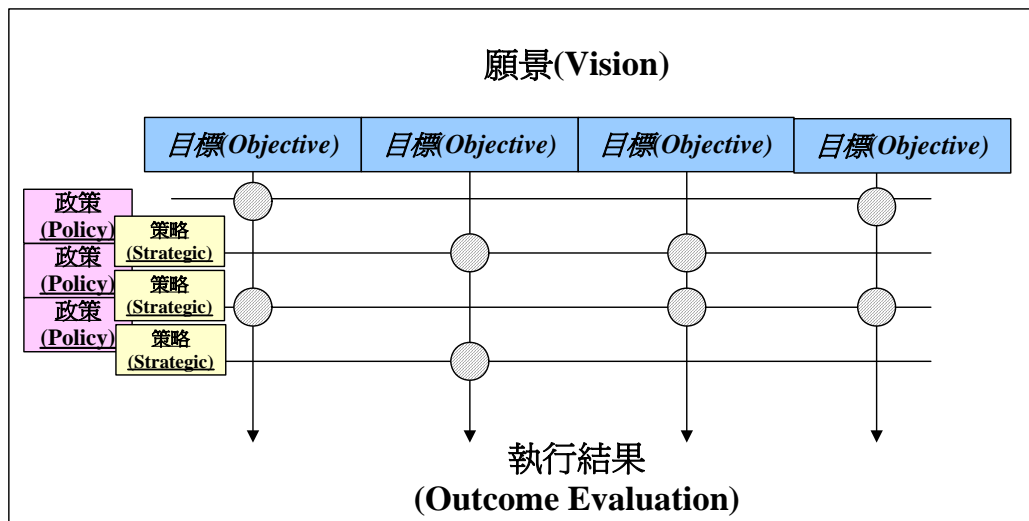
願景(Vision)

目標(Objective)

目標(Objective)

目標(Objective)

目標(Objective)

政策 (Policy)

策略 (Strategic)

政策 (Policy)

策略 (Strategic)

政策 (Policy)

策略 (Strategic)

執行結果 (Outcome Evaluation)